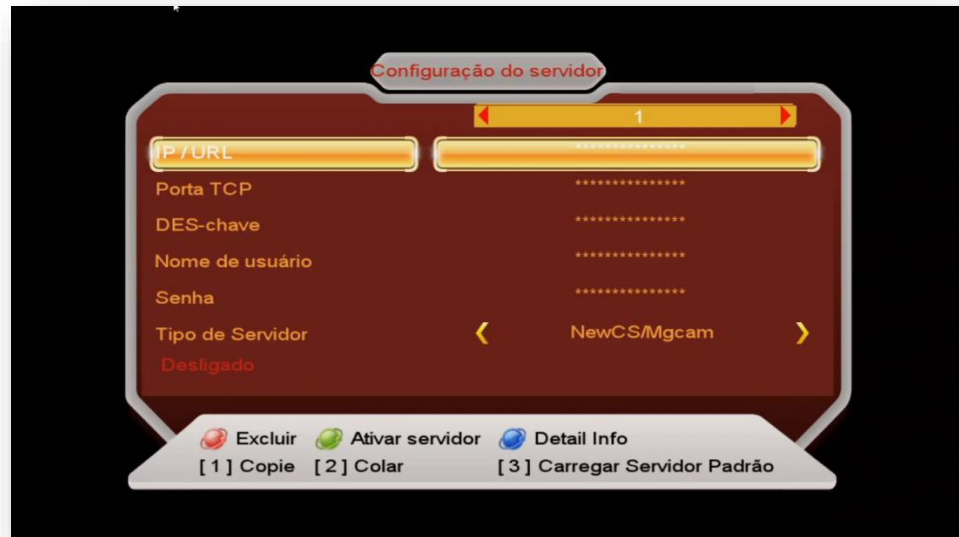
Configuração do servidor

1

IP / URL ***************

Porta TCP ***************

DES-chave ***************

Nome de usuário ***************

Senha ***************

Tipo de Servidor NewCS/Mgcam

Desligado

Excluir Ativar servidor Detail Info

[1] Copie [2] Colar [3] Carregar Servidor Padrão